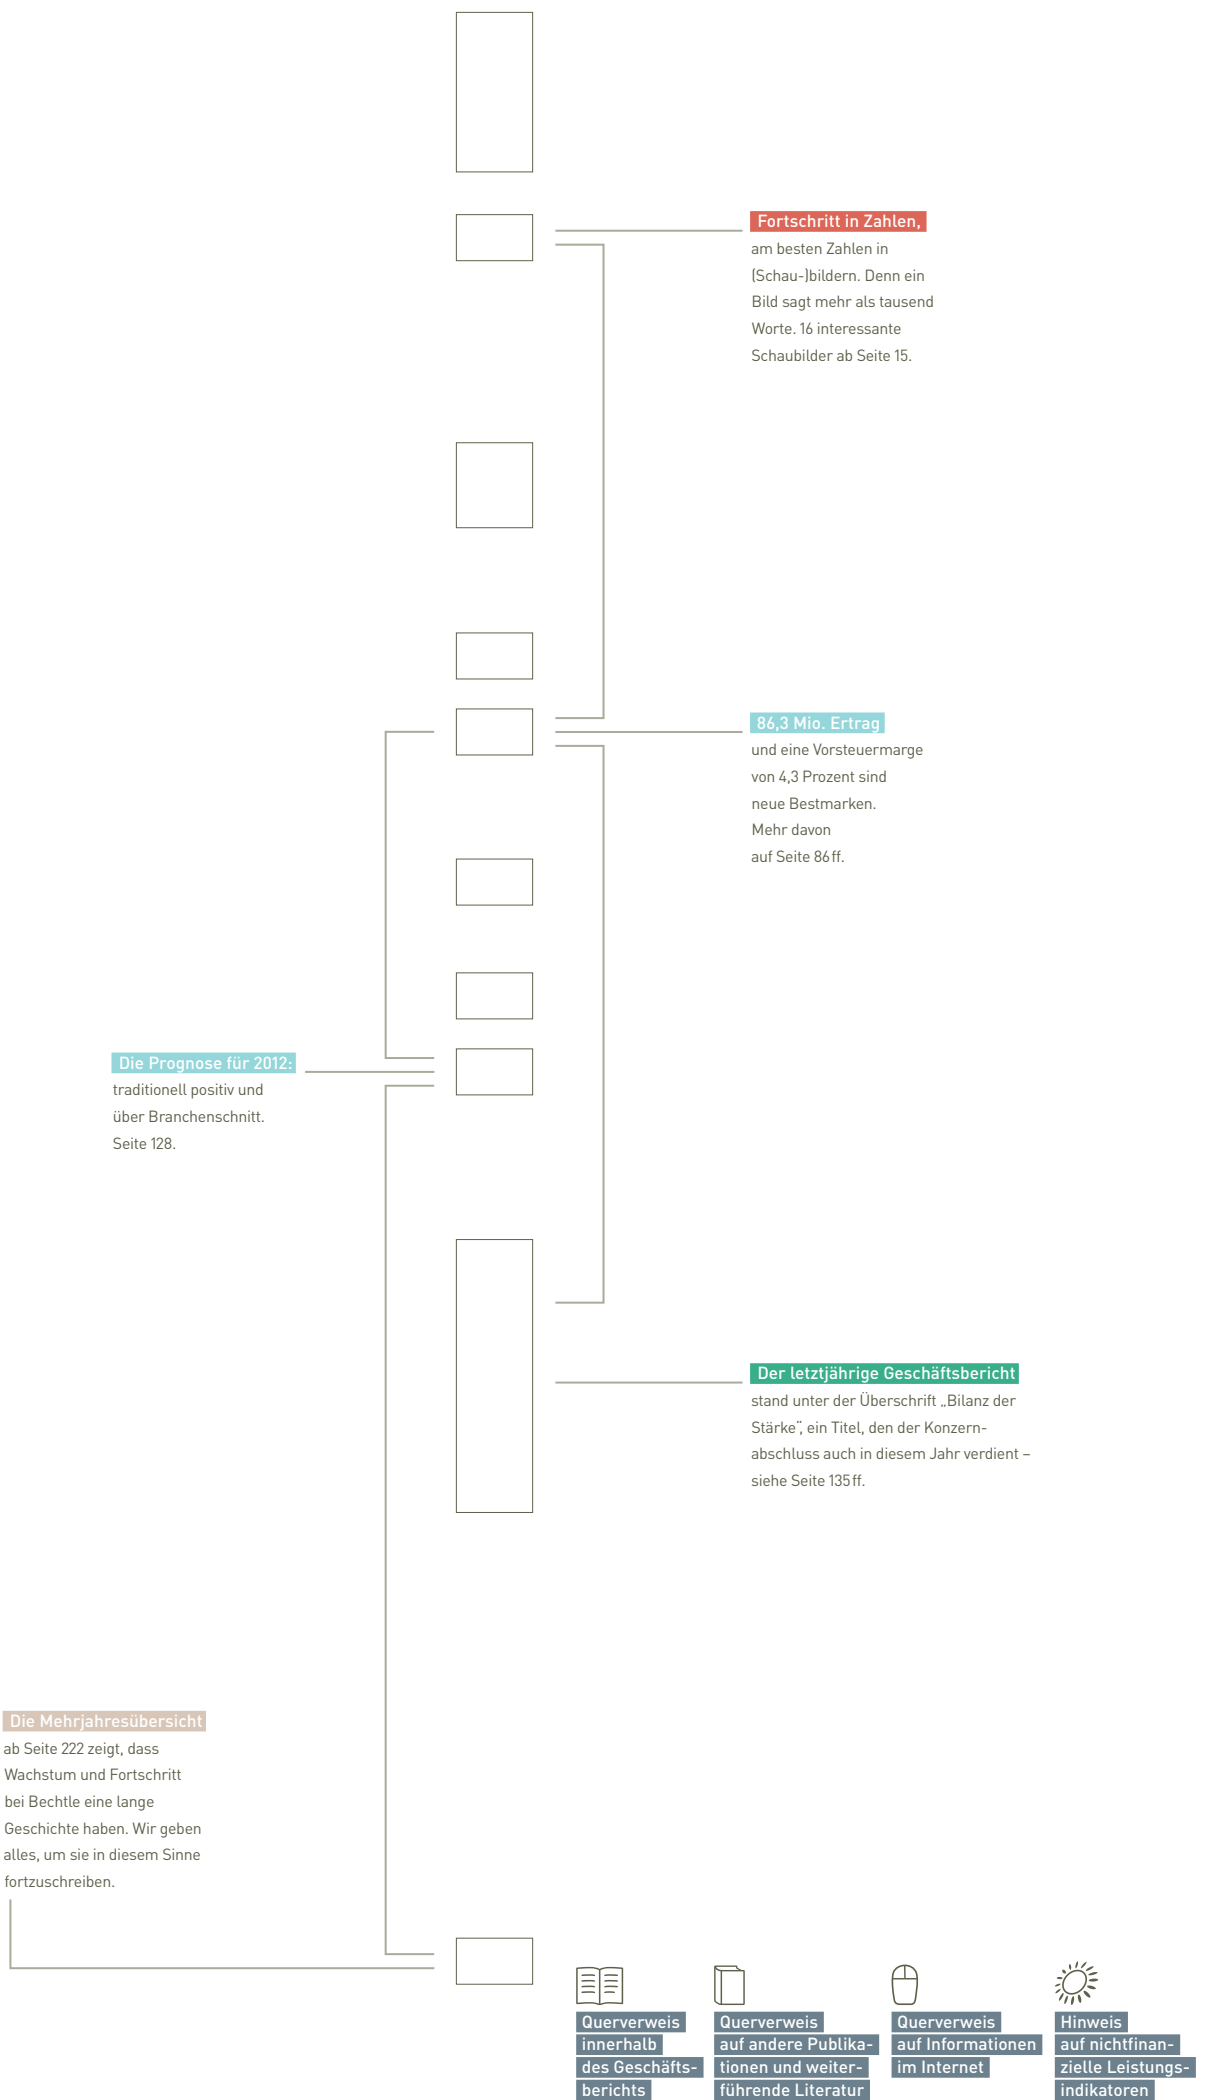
Fortschritt in Zahlen, am besten Zahlen in (Schau-)bildern. Denn ein Bild sagt mehr als tausend Worte. 16 interessante Schaubilder ab Seite 15.

86,3 Mio. Ertrag und eine Vorsteuermarge von 4,3 Prozent sind neue Bestmarken. Mehr davon auf Seite 86 ff.

Die Prognose für 2012: traditionell positiv und über Branchenschnitt. Seite 128.

Der letztjährige Geschäftsbericht stand unter der Überschrift „Bilanz der Stärke", ein Titel, den der Konzernabschluss auch in diesem Jahr verdient – siehe Seite 135 ff.

Die Mehrjahresübersicht ab Seite 222 zeigt, dass Wachstum und Fortschritt bei Bechtle eine lange Geschichte haben. Wir geben alles, um sie in diesem Sinne fortzuschreiben.

Querverweis innerhalb des Geschäftsberichts

Querverweis auf andere Publikationen und weiterführende Literatur

Querverweis auf Informationen im Internet

Hinweis auf nichtfinanzielle Leistungsindikatoren